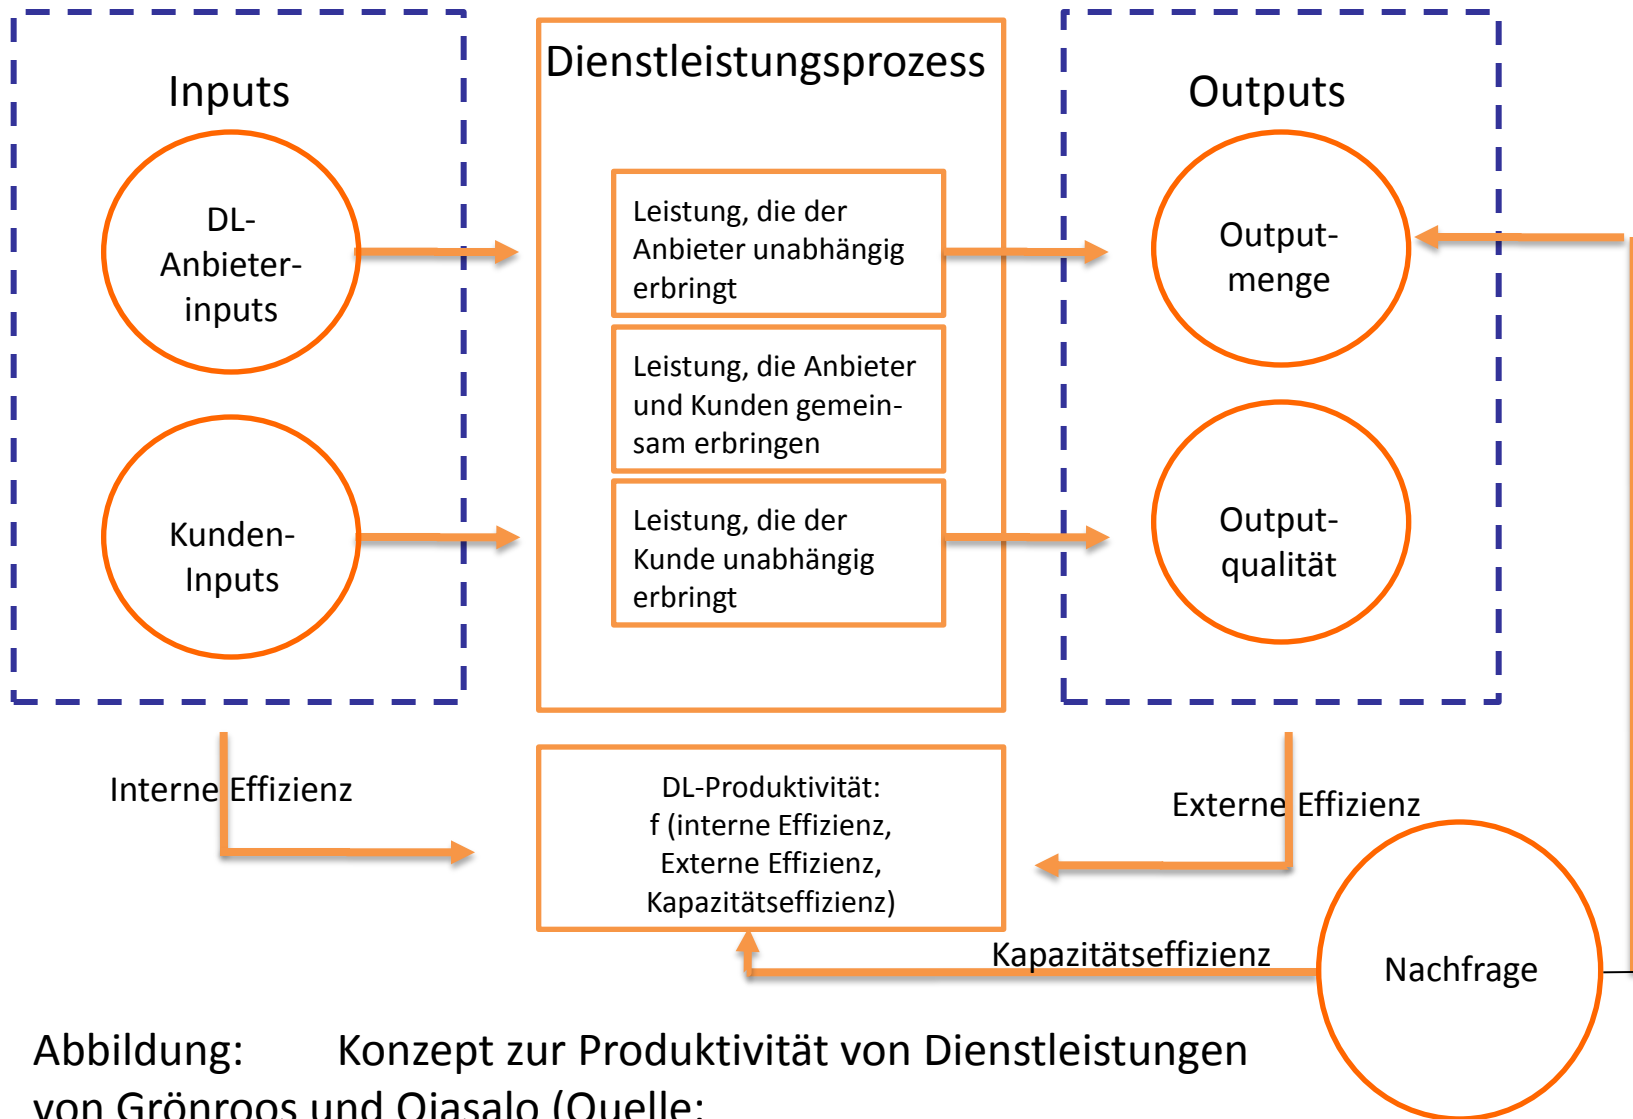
Inputs

DL-Anbieter-inputs

Kunden-Inputs

Dienstleistungsprozess

Leistung, die der Anbieter unabhängig erbringt

Leistung, die Anbieter und Kunden gemeinsam erbringen

Leistung, die der Kunde unabhängig erbringt

Outputs

Output-menge

Output-qualität

Interne Effizienz

DL-Produktivität:
f (interne Effizienz,
Externe Effizienz,
Kapazitätseffizienz)

Externe Effizienz

Kapazitätseffizienz

Nachfrage

Abbildung: Konzept zur Produktivität von Dienstleistungen von Grönroos und Ojasalo (Quelle: